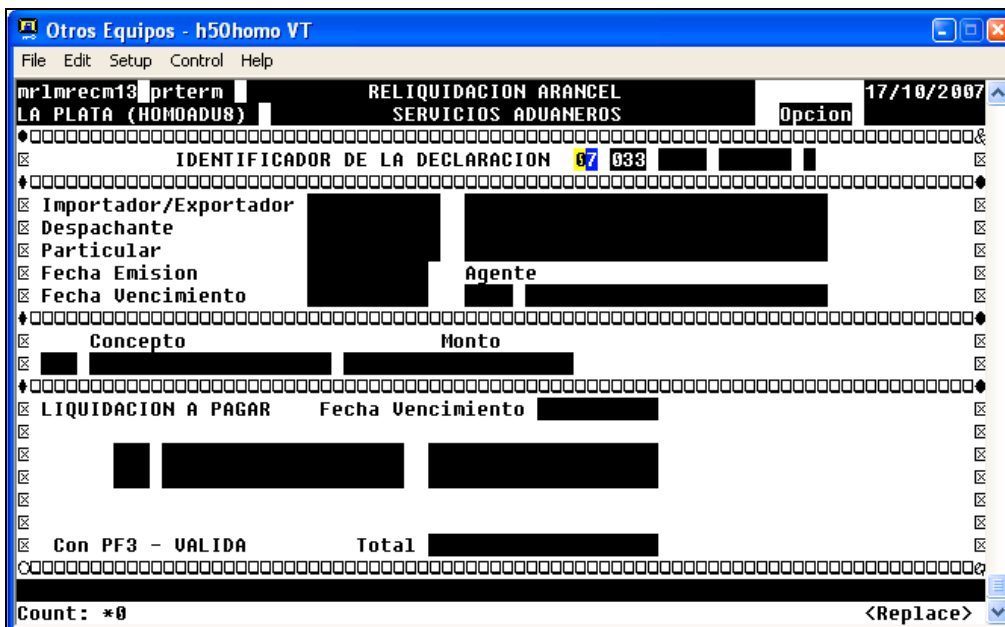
Otros Equipos - h50homo VT

File Edit Setup Control Help

mrlmrecm13 prterm
RELIQUIDACION ARANCEL
17/10/2007

LA PLATA (HOMOADU8)
SERVICIOS ADUANEROS
Opcion

IDENTIFICADOR DE LA DECLARACION 07 033

Importador/Exportador
Despachante
Particular
Fecha Emision
Agente
Fecha Vencimiento

Concepto
Monto

LIQUIDACION A PAGAR Fecha Vencimiento

Con PF3 - VALIDA
Total

Count: *0
<Replace>